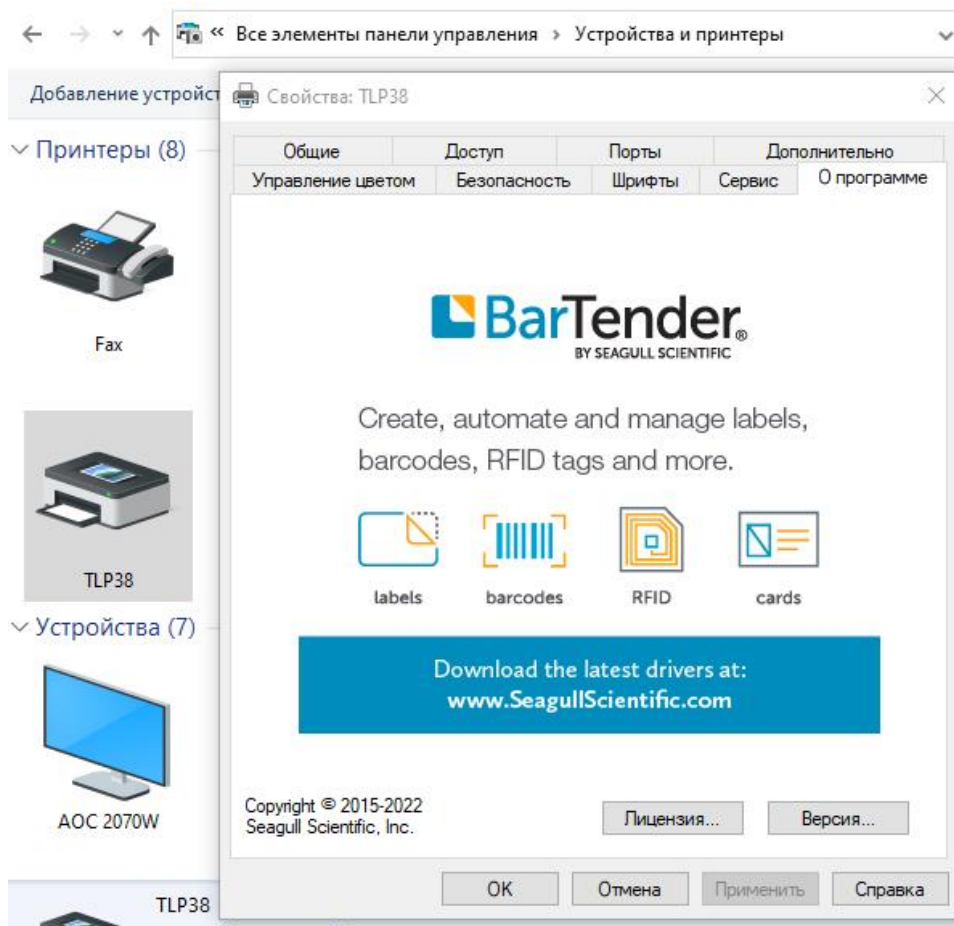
« Все элементы панели управления › Устройства и принтеры

Добавление устройст

Свойства: TLP38

Принтеры (8)

Общие | Доступ | Порты | Дополнительно
Управление цветом | Безопасность | Шрифты | Сервис | О программе

Fax

BarTender
BY SEAGULL SCIENTIFIC

Create, automate and manage labels, barcodes, RFID tags and more.

labels barcodes RFID cards

TLP38

Устройства (7)

Download the latest drivers at:
www.SeagullScientific.com

AOC 2070W

Copyright © 2015-2022
Seagull Scientific, Inc.

Лицензия... Версия...

TLP38

OK Отмена Применить Справка